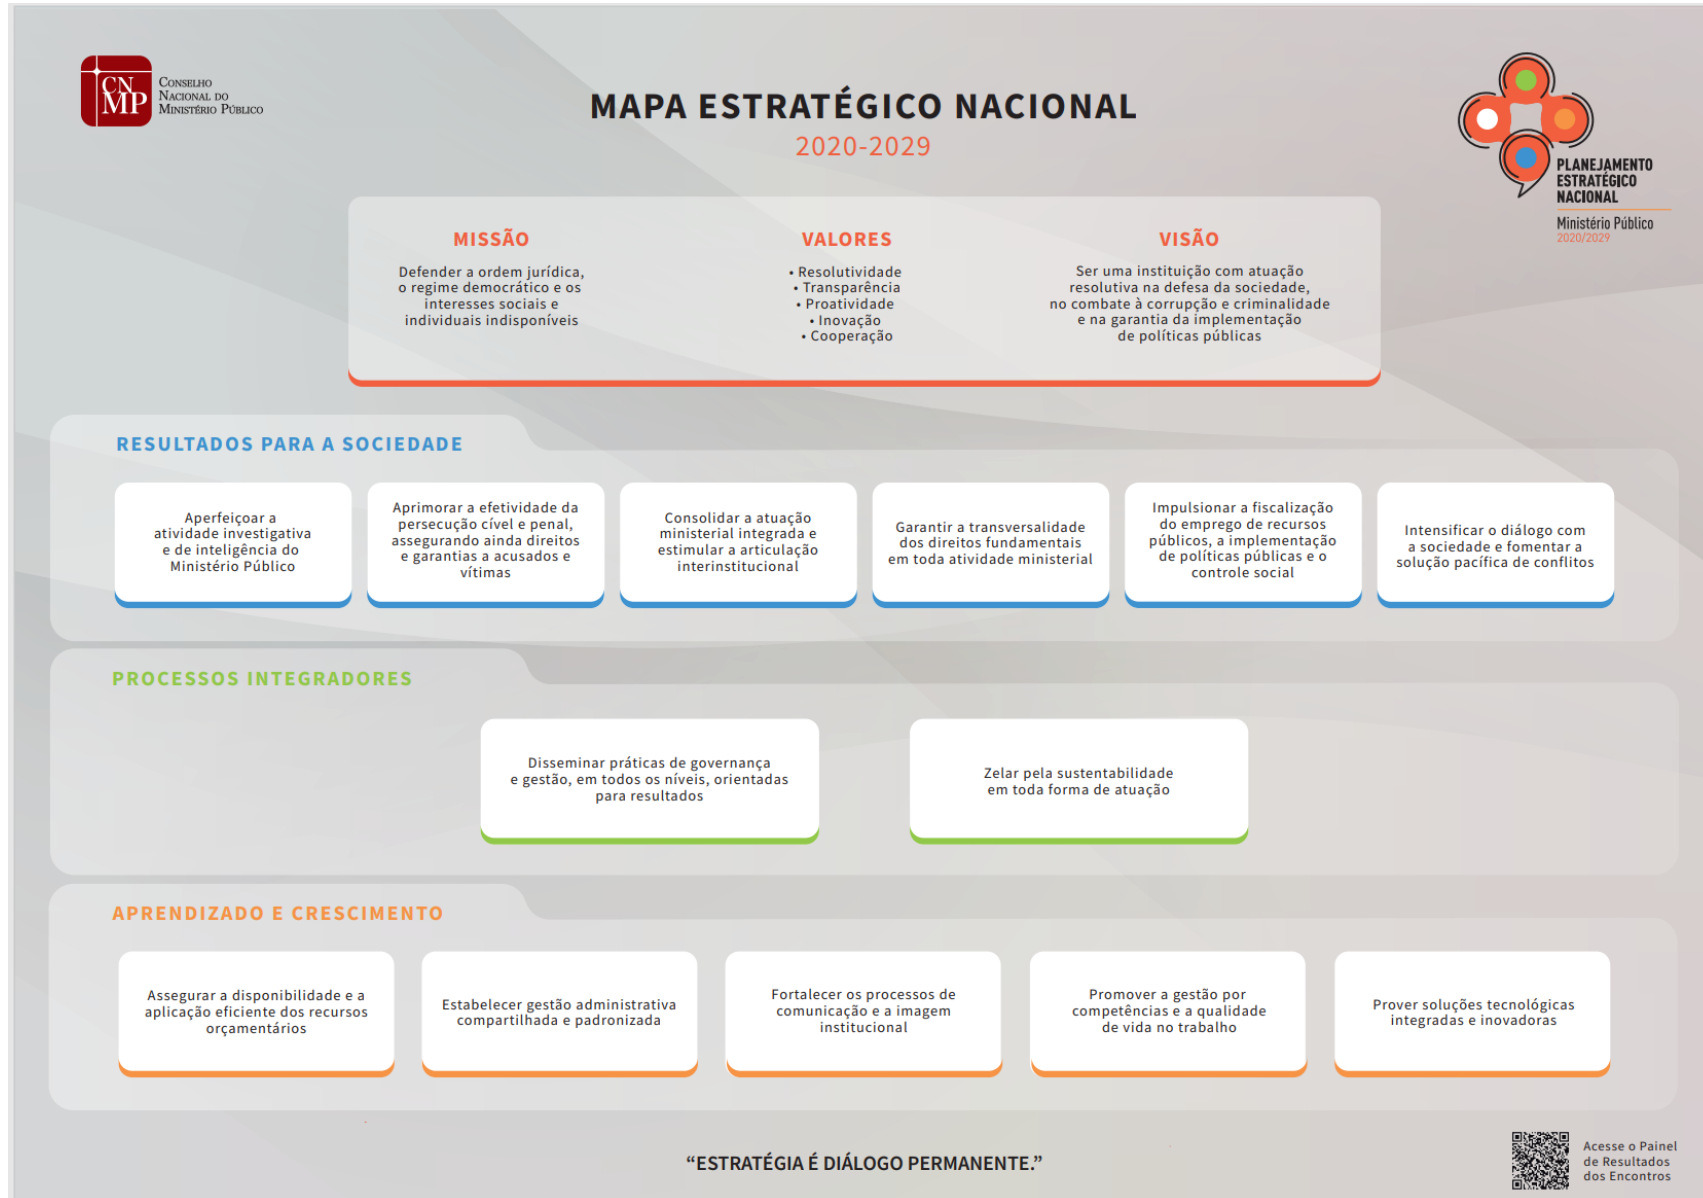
CNMP Conselho Nacional do Ministério Público

MAPA ESTRATÉGICO NACIONAL
2020-2029

PLANEJAMENTO ESTRATÉGICO NACIONAL
Ministério Público
2020/2029

MISSÃO
Defender a ordem jurídica, o regime democrático e os interesses sociais e individuais indisponíveis

VALORES
• Resolutividade
• Transparência
• Proatividade
• Inovação
• Cooperação

VISÃO
Ser uma instituição com atuação resolutiva na defesa da sociedade, no combate à corrupção e criminalidade e na garantia da implementação de políticas públicas

RESULTADOS PARA A SOCIEDADE

Aperfeiçoar a atividade investigativa e de inteligência do Ministério Público

Aprimorar a efetividade da persecução cível e penal, assegurando ainda direitos e garantias a acusados e vítimas

Consolidar a atuação ministerial integrada e estimular a articulação interinstitucional

Garantir a transversalidade dos direitos fundamentais em toda atividade ministerial

Impulsionar a fiscalização do emprego de recursos públicos, a implementação de políticas públicas e o controle social

Intensificar o diálogo com a sociedade e fomentar a solução pacífica de conflitos

PROCESSOS INTEGRADORES

Disseminar práticas de governança e gestão, em todos os níveis, orientadas para resultados

Zelar pela sustentabilidade em toda forma de atuação

APRENDIZADO E CRESCIMENTO

Assegurar a disponibilidade e a aplicação eficiente dos recursos orçamentários

Estabelecer gestão administrativa compartilhada e padronizada

Fortalecer os processos de comunicação e a imagem institucional

Promover a gestão por competências e a qualidade de vida no trabalho

Prover soluções tecnológicas integradas e inovadoras

“ESTRATÉGIA É DIÁLOGO PERMANENTE.”

Acesse o Painel de Resultados dos Encontros